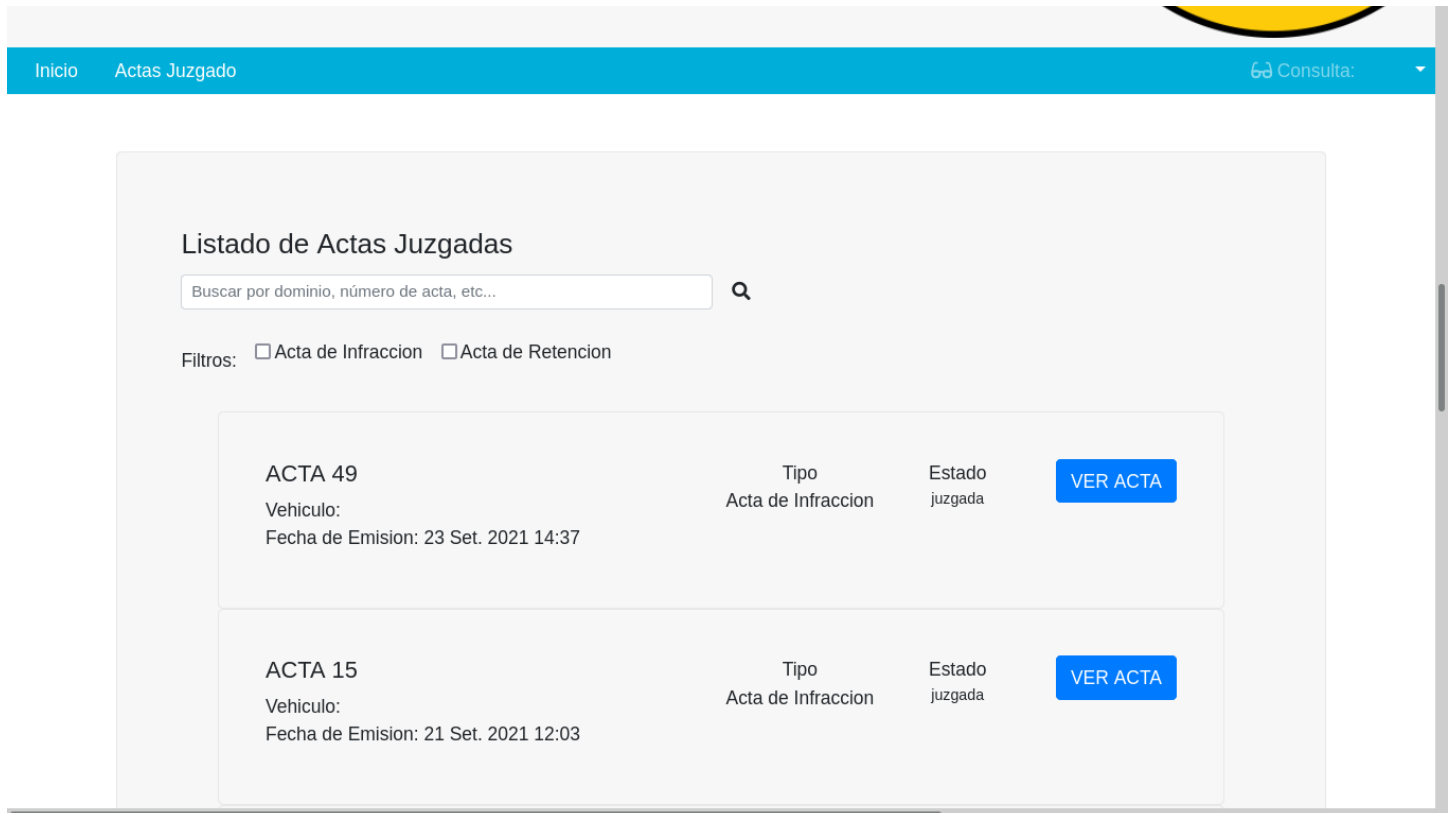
Inicio Actas Juzgado

Consulta:

Listado de Actas Juzgadas

Buscar por dominio, número de acta, etc...

Filtros: Acta de Infraccion Acta de Retencion

ACTA 49
Vehiculo:
Fecha de Emision: 23 Set. 2021 14:37

Tipo
Acta de Infraccion

Estado
juzgada

VER ACTA

ACTA 15
Vehiculo:
Fecha de Emision: 21 Set. 2021 12:03

Tipo
Acta de Infraccion

Estado
juzgada

VER ACTA